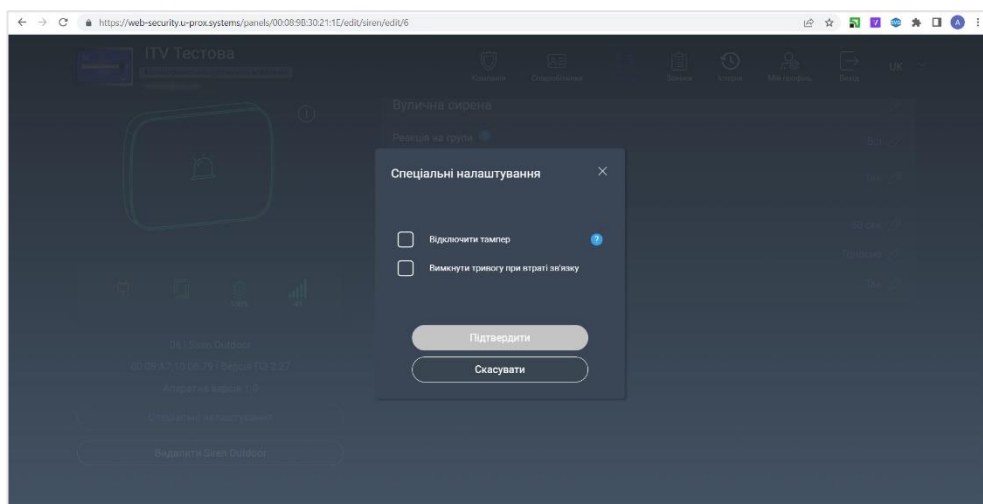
https://web-security.u-prox.systems/panels/00:08:98:30:21:1E/edit/siren/edit/6

ITV Тестова

Контролі Оповіщення Заявки Історія Мій профіль Вихід UK

Вулична сирена

Реакція на групи

06 | Siren Outdoor

Апаратна версія: 1.0

Видалити Siren Outdoor

Спеціальні налаштування

Відключити тампер

Вимкнути тривогу при втраті зв'язку

Підтвердити

Скасувати